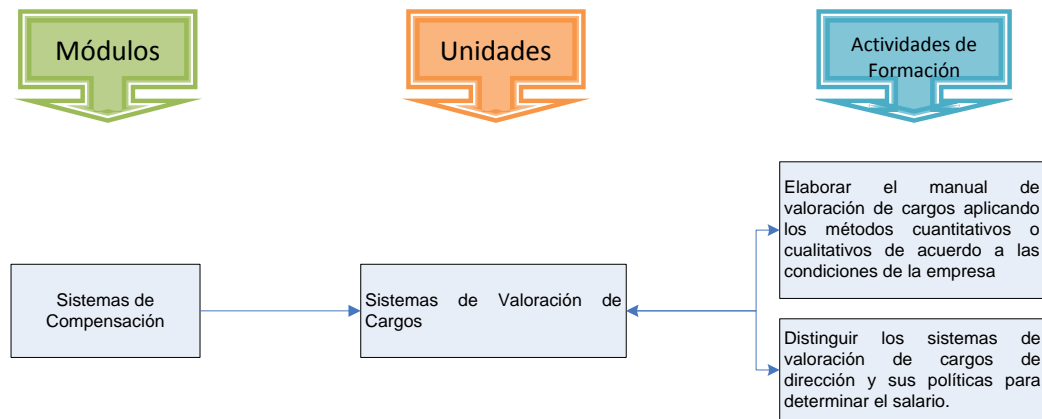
Módulos

Unidades

Actividades de Formación

Sistemas de Compensación

Sistemas de Valoración de Cargos

Elaborar el manual de valoración de cargos aplicando los métodos cuantitativos o cualitativos de acuerdo a las condiciones de la empresa

Distinguir los sistemas de valoración de cargos de dirección y sus políticas para determinar el salario.